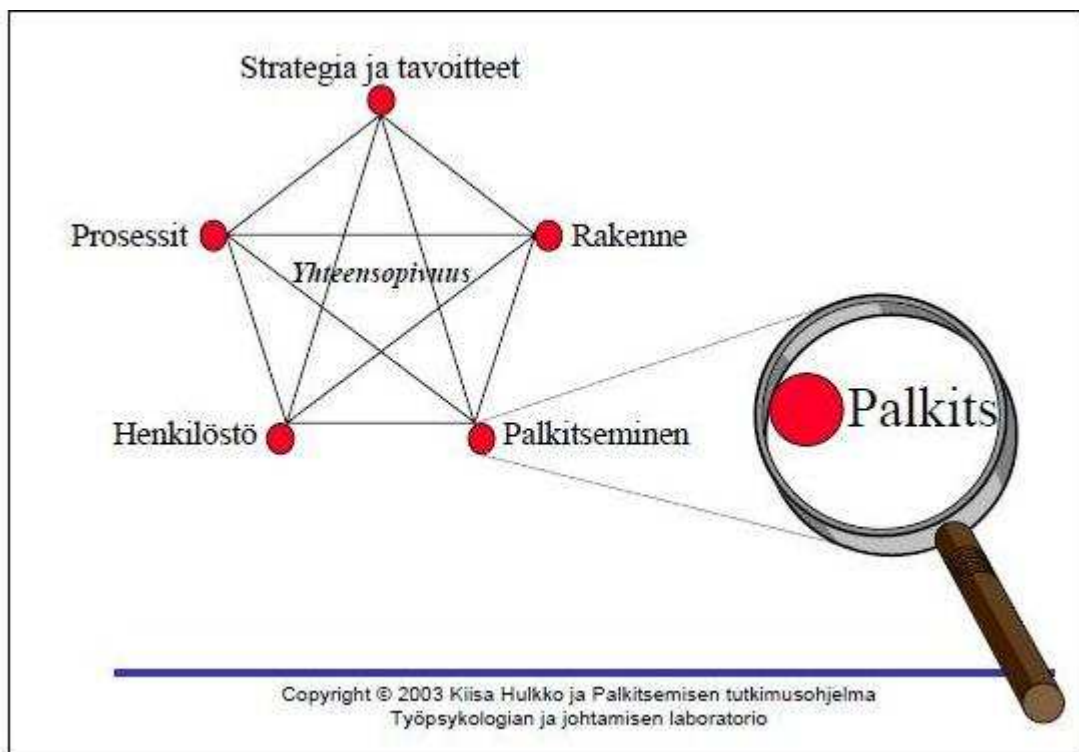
Strategia ja tavoitteet

Prosessit

Rakenne

Yhteensopivuus

Henkilöstö

Palkitseminen

Palkits

Copyright © 2003 Kiisa Hulkko ja Palkitsemisen tutkimusohjelma
Työpsykologian ja johtamisen laboratorio